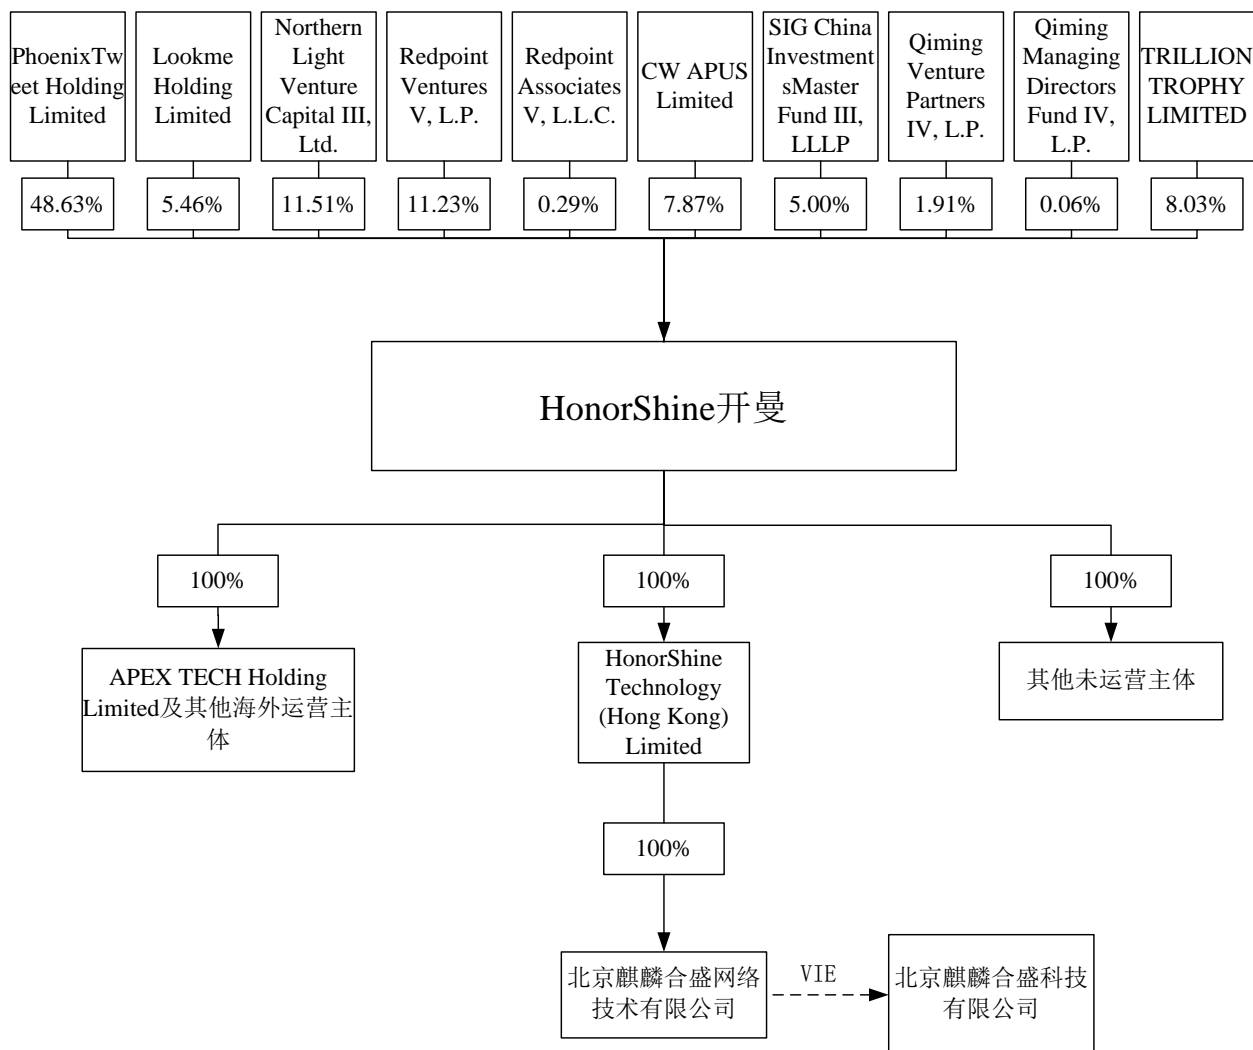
PhoenixTweet Holding Limited
48.63%

Lookme Holding Limited
5.46%

Northern Light Venture Capital III, Ltd.
11.51%

Redpoint Ventures V, L.P.
11.23%

Redpoint Associates V, L.L.C.
0.29%

CW APUS Limited
7.87%

SIG China InvestmentsMaster Fund III, LLLP
5.00%

Qiming Venture Partners IV, L.P.
1.91%

Qiming Managing Directors Fund IV, L.P.
0.06%

TRILLION TROPHY LIMITED
8.03%

HonorShine开曼

100%
APEX TECH Holding Limited及其他海外运营主体

100%
HonorShine Technology (Hong Kong) Limited

100%
其他未运营主体

100%
北京麒麟合盛网络技术有限公司

VIE

北京麒麟合盛科技有限公司